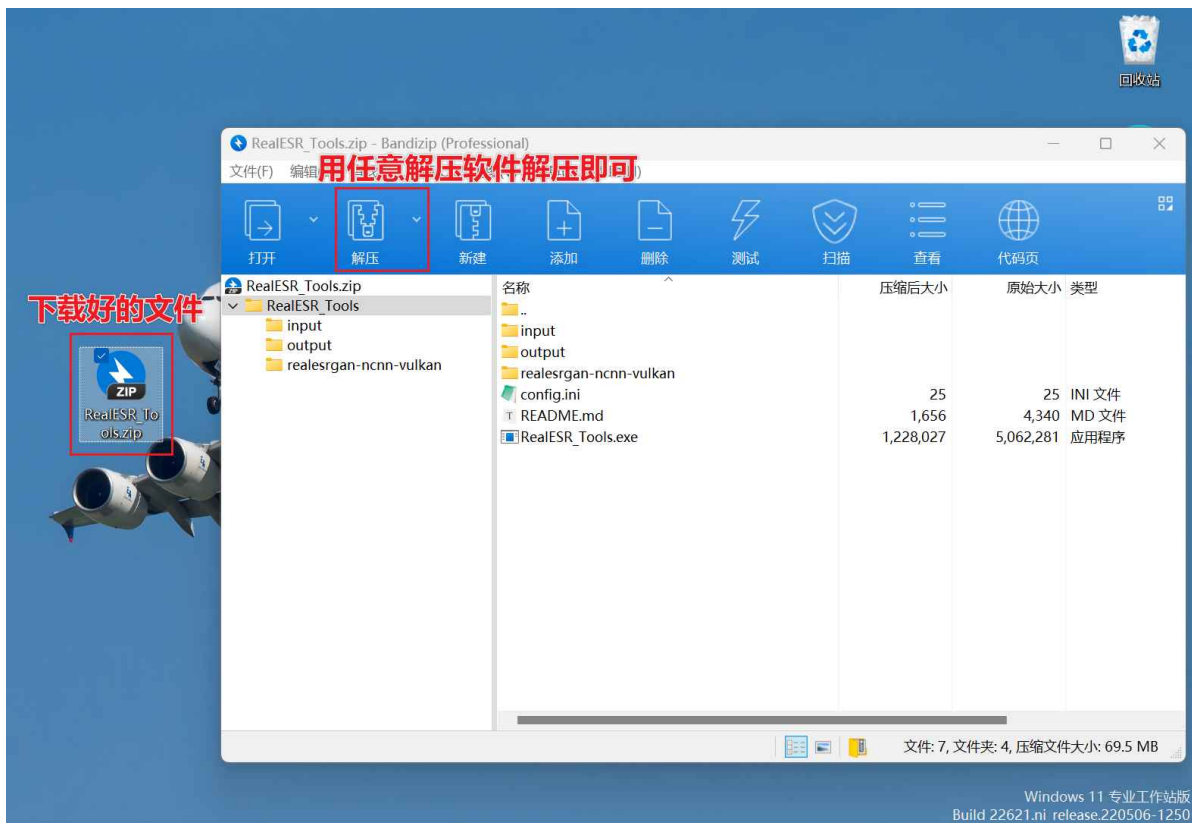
回收站

RealESR_Tools.zip - Bandizip (Professional)

文件(F) 编辑 用任意解压软件解压即可 )

打开 解压 新建 添加 删除 测试 扫描 查看 代码页

下载好的文件

ZIP
RealESR_Tools.zip

RealESR_Tools.zip
RealESR_Tools
input
output
realesrgan-ncnn-vulkan

| 名称 | 压缩后大小 | 原始大小 | 类型 |
|---|---|---|---|
| .. | | | |
| input | | | |
| output | | | |
| realesrgan-ncnn-vulkan | | | |
| config.ini | 25 | 25 | INI 文件 |
| README.md | 1,656 | 4,340 | MD 文件 |
| RealESR_Tools.exe | 1,228,027 | 5,062,281 | 应用程序 |

文件: 7, 文件夹: 4, 压缩文件大小: 69.5 MB

Windows 11 专业工作站版
Build 22621.ni_release.220506-1250